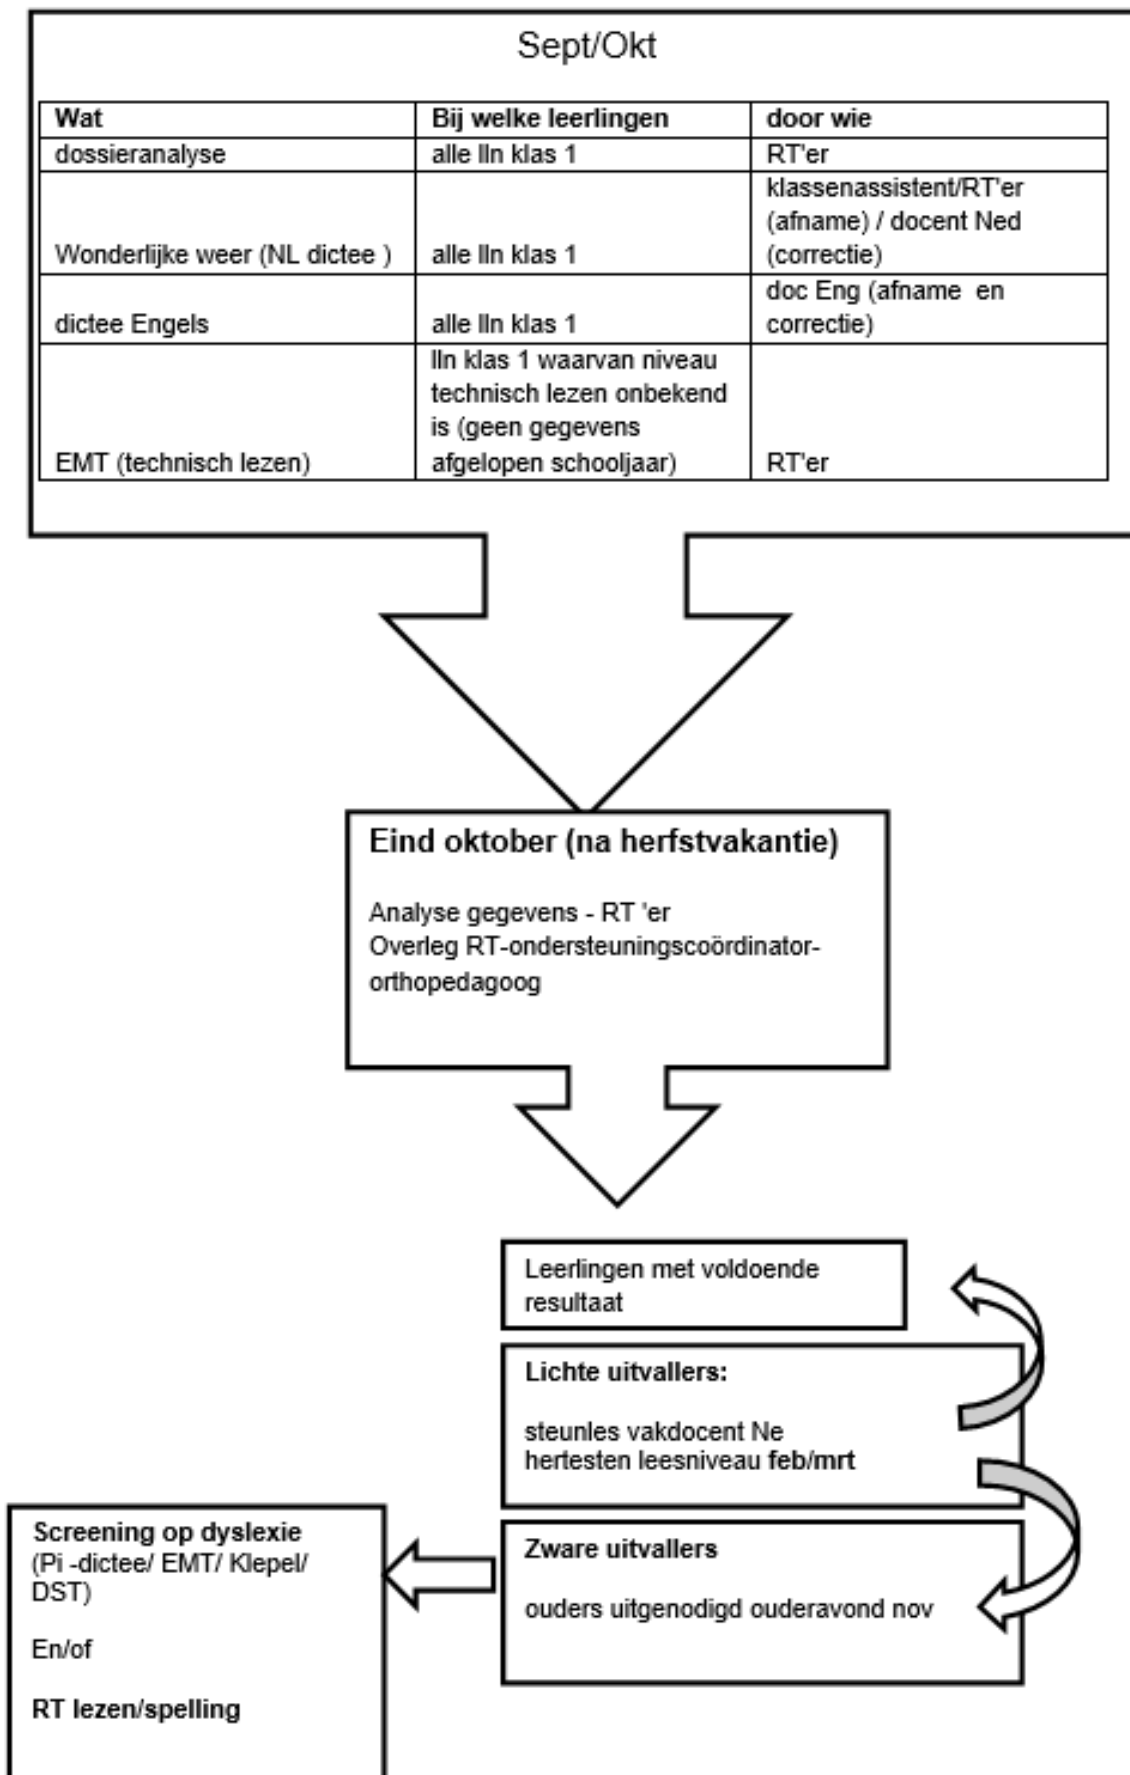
Sept/Okt

| Wat | Bij welke leerlingen | door wie |
|---|---|---|
| dossieranalyse | alle lln klas 1 | RT'er |
| Wonderlijke weer (NL dictee ) | alle lln klas 1 | klassenassistent/RT'er (afname) / docent Ned (correctie) |
| dictee Engels | alle lln klas 1 | doc Eng (afname en correctie) |
| EMT (technisch lezen) | lln klas 1 waarvan niveau technisch lezen onbekend is (geen gegevens afgelopen schooljaar) | RT'er |

Eind oktober (na herfstvakantie)

Analyse gegevens - RT 'er
Overleg RT-ondersteuningscoördinator-orthopedagoog

Leerlingen met voldoende resultaat

Lichte uitvallers:

steunles vakdocent Ne
hertesten leesniveau feb/mrt

Zware uitvallers

ouders uitgenodigd ouderavond nov

Screening op dyslexie (Pi -dictee/ EMT/ Klepel/ DST)

En/of

RT lezen/spelling